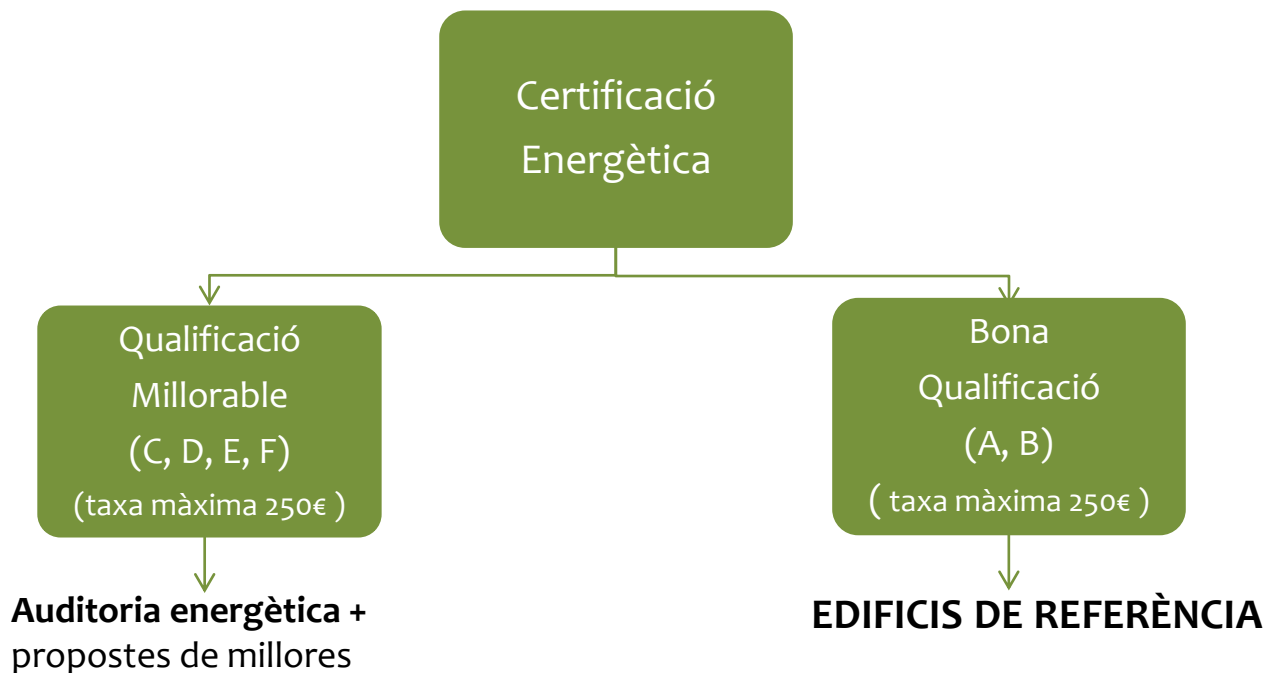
Certificació Energètica

Qualificació Millorable (C, D, E, F) (taxa màxima 250€ )

Bona Qualificació (A, B) ( taxa màxima 250€ )

**Auditoria energètica +** propostes de millores

**EDIFICIS DE REFERÈNCIA**